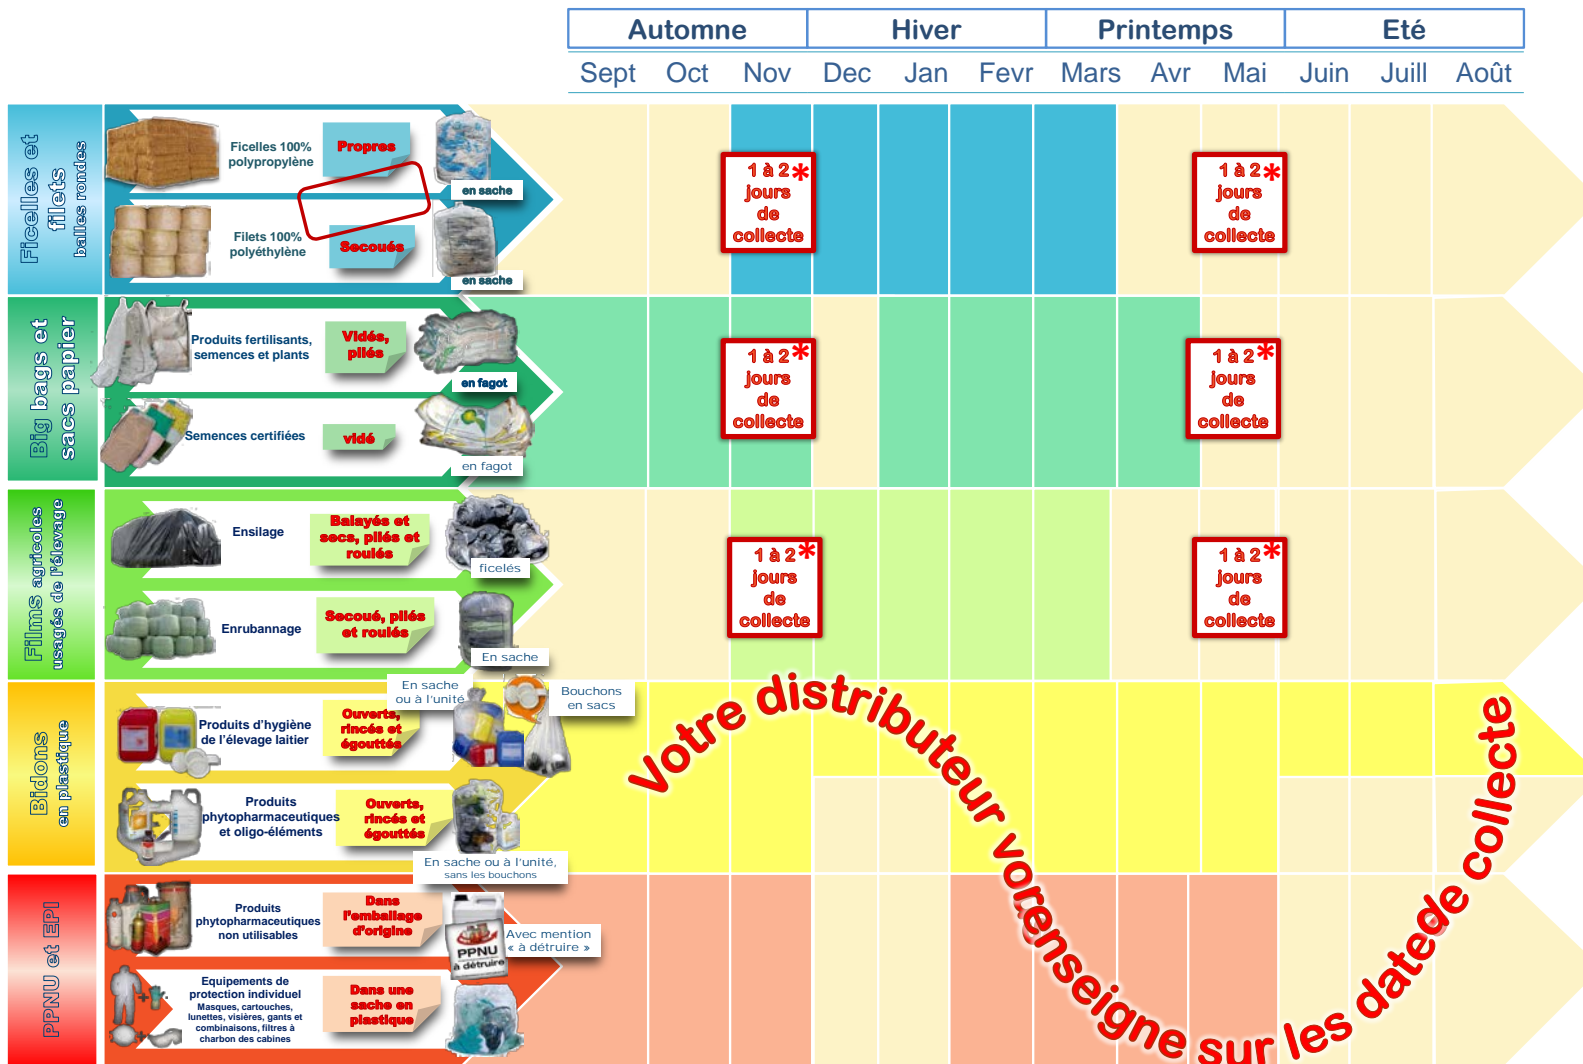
| Automne | Hiver | Printemps | Eté |
|---|---|---|---|

Sept Oct Nov Dec Jan Fevr Mars Avr Mai Juin Juill Août

Ficelles et filets balles rondes

Ficelles 100% polypropylène
Propres
en sache

Filets 100% polyéthylène
Secoués
en sache

1 à 2* jours de collecte

1 à 2* jours de collecte

Big bags et sacs papier

Produits fertilisants, semences et plants
Vidés, pliés
en fagot

Semences certifiées
vidé
en fagot

1 à 2* jours de collecte

1 à 2* jours de collecte

Films agricoles usagés de l'élevage

Ensilage
Balayés et secs, pliés et roulés
ficelés

Enrubannage
Secoué, pliés et roulés
En sache

1 à 2* jours de collecte

1 à 2* jours de collecte

Bidons en plastique

En sache ou à l'unité

Bouchons en sacs

Produits d'hygiène de l'élevage laitier
Ouverts, rincés et égouttés

Produits phytopharmaceutiques et oligo-éléments
Ouverts, rincés et égouttés
En sache ou à l'unité, sans les bouchons

PPNU et EPI

Produits phytopharmaceutiques non utilisables
Dans l'emballage d'origine
PPNU à détruire
Avec mention « à détruire »

Equipements de protection individuel
Masques, cartouches, lunettes, visières, gants et combinaisons, filtres à charbon des cabines
Dans une sache en plastique

Votre distributeur vous renseigne sur les date de collecte